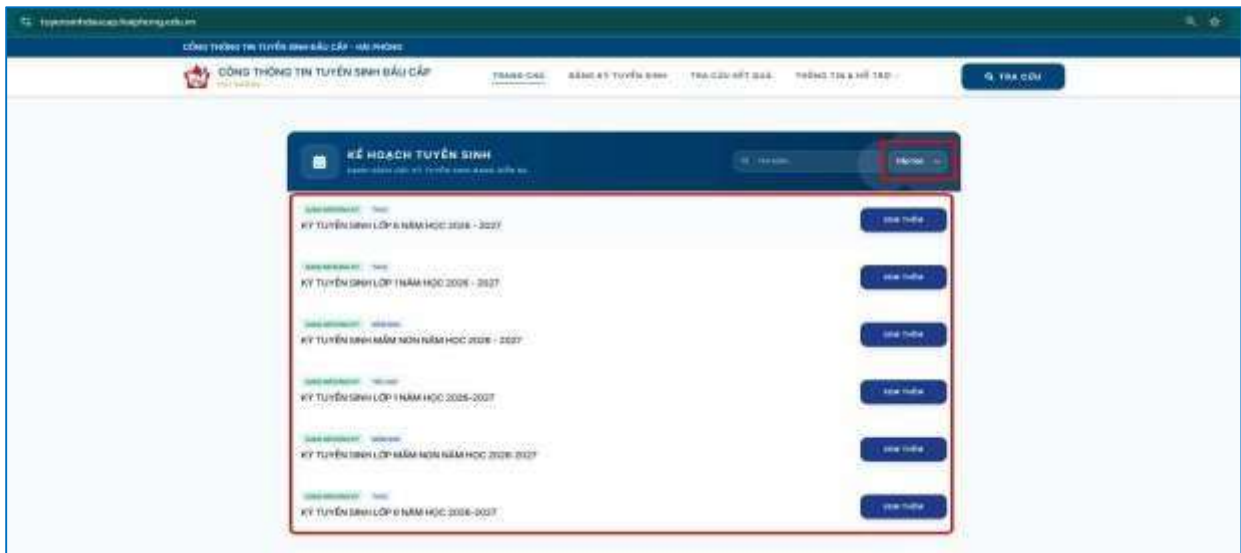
tuyensinhdaucap.haiphong.edu.vn

CỔNG THÔNG TIN TUYỂN SINH ĐẦU CẤP - HẢI PHÒNG

CỔNG THÔNG TIN TUYỂN SINH ĐẦU CẤP
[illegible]

TRANG CHỦ ĐĂNG KÝ TUYỂN SINH TRA CỨU KẾT QUẢ THÔNG TIN & HỖ TRỢ

TRA CỨU

KẾ HOẠCH TUYỂN SINH
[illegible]

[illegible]

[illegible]

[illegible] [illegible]
KỲ TUYỂN SINH LỚP 6 NĂM HỌC 2026 - 2027
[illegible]

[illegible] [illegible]
KỲ TUYỂN SINH LỚP 1 NĂM HỌC 2026 - 2027
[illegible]

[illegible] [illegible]
KỲ TUYỂN SINH MẦM NON NĂM HỌC 2026 - 2027
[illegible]

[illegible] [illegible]
KỲ TUYỂN SINH LỚP 1 NĂM HỌC 2026-2027
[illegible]

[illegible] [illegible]
KỲ TUYỂN SINH LỚP MẦM NON NĂM HỌC 2026-2027
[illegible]

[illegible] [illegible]
KỲ TUYỂN SINH LỚP 6 NĂM HỌC 2026-2027
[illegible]